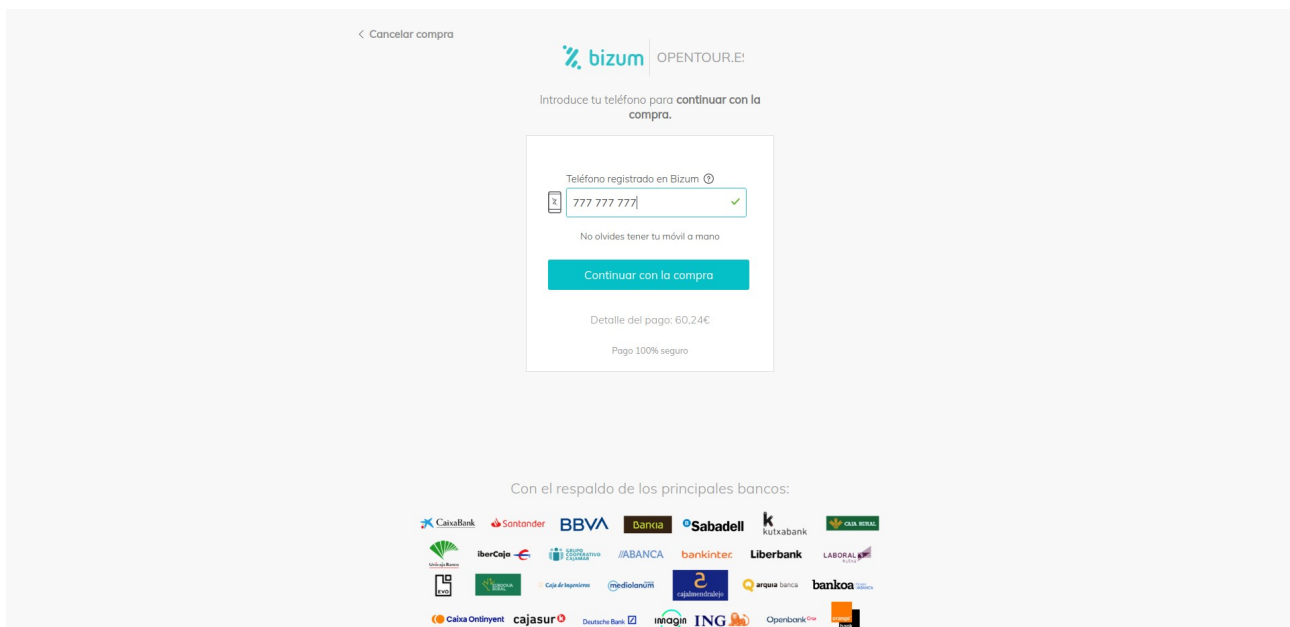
< Cancelar compra

bizum | OPENTOUR.ES

Introduce tu teléfono para **continuar con la compra.**

Teléfono registrado en Bizum ⓘ

777 777 777

No olvides tener tu móvil a mano

Continuar con la compra

Detalle del pago: 60,24€

Pago 100% seguro

Con el respaldo de los principales bancos:

CaixaBank Santander BBVA Bankia Sabadell kutxabank CAJA RURAL

Unicaja Banco iberCaja GRUPO COOPERATIVO CAJAMAR ABANCA bankintec Liberbank LABORAL Kutxa

EVO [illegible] Caja de Ingenieros mediolanum cajalmendralejo arquia banca bankoa

Caixa Ontinyent cajasur Deutsche Bank imagin ING Openbank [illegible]